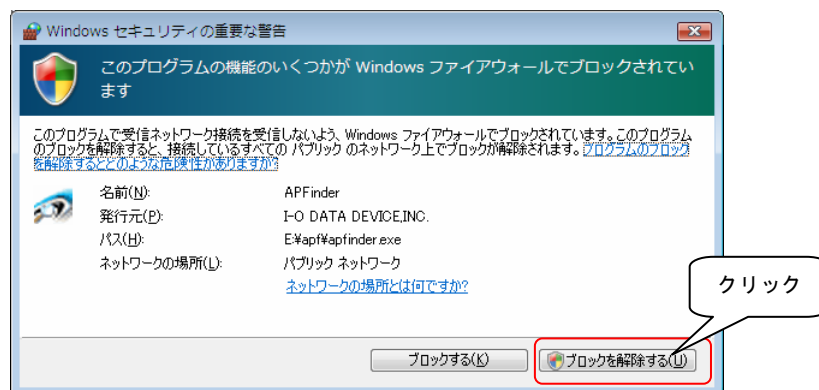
Windows セキュリティの重要な警告

このプログラムの機能のいくつかが Windows ファイアウォールでブロックされています

このプログラムで受信ネットワーク接続を受信しないよう、Windows ファイアウォールでブロックされています。このプログラムのブロックを解除すると、接続しているすべての パブリック のネットワーク上でブロックが解除されます。プログラムのブロックを解除することのような危険性がありますか?

| | |
|---|---|
| 名前(N): | APFinder |
| 発行元(P): | I-O DATA DEVICE,INC. |
| パス(H): | E:¥apf¥apfinder.exe |
| ネットワークの場所(L): | パブリック ネットワーク |
| | ネットワークの場所とは何ですか? |

クリック

ブロックする(K)

ブロックを解除する(U)